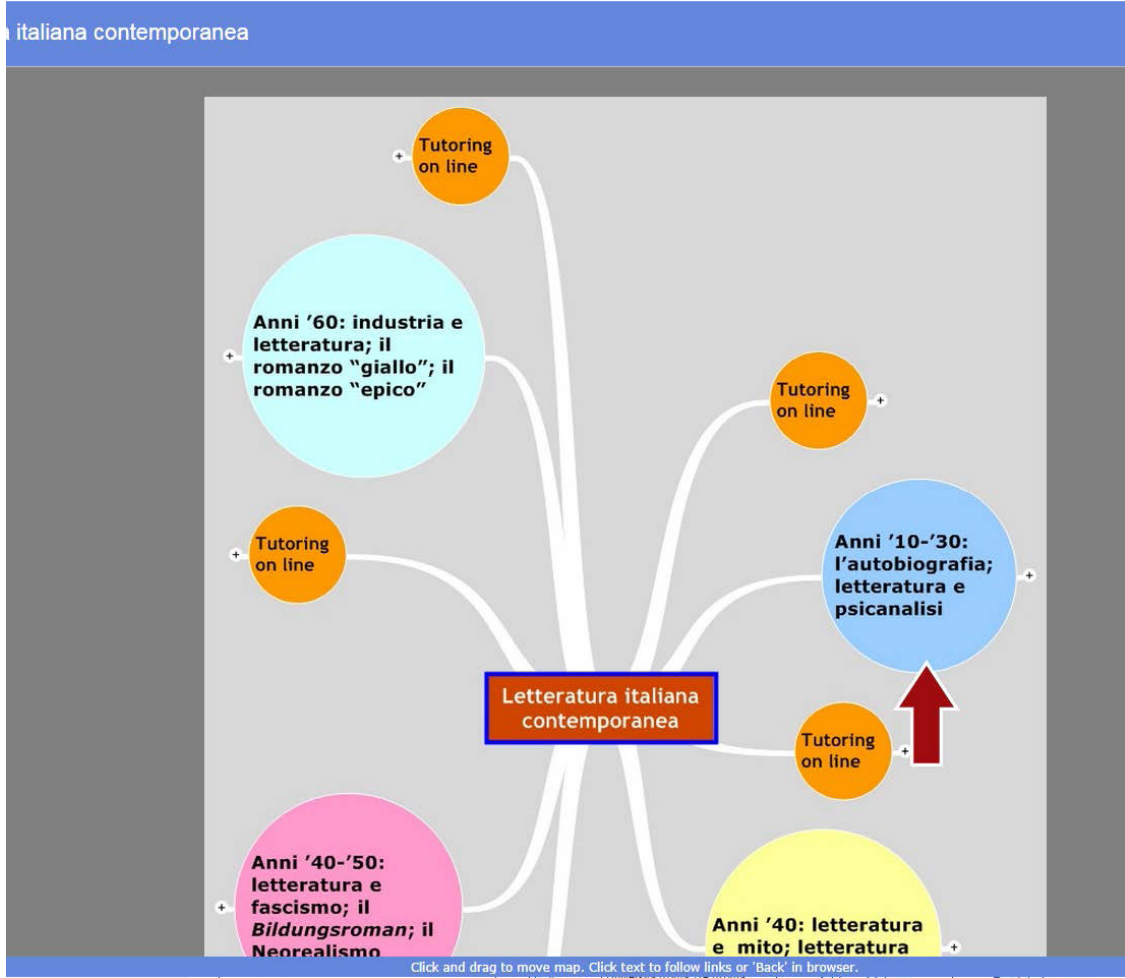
italiana contemporanea

Tutoring on line

Anni '60: industria e letteratura; il romanzo "giallo"; il romanzo "epico"

Tutoring on line

Tutoring on line

Anni '10-'30: l'autobiografia; letteratura e psicanalisi

Letteratura italiana contemporanea

Tutoring on line

Anni '40-'50: letteratura e fascismo; il *Bildungsroman*; il Neorealismo

Anni '40: letteratura e mito; letteratura

Click and drag to move map. Click text to follow links or 'Back' in browser.